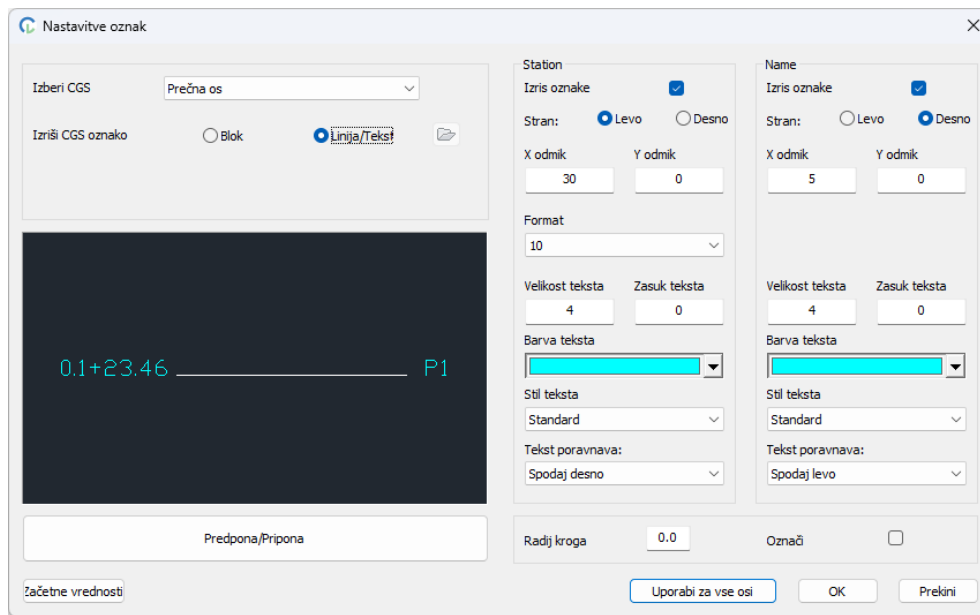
Nastavitve oznak

Izberi CGS
Prečna os
Izriši CGS oznako
Blok
Linija/Tekst

0.1+23.46
P1

Predpona/Pripona

Začetne vrednosti

Station
Izris oznake
Stran:
Levo
Desno
X odmik
Y odmik
30
0
Format
10
Velikost teksta
Zasuk teksta
4
0
Barva teksta
Stil teksta
Standard
Tekst poravnava:
Spodaj desno

Name
Izris oznake
Stran:
Levo
Desno
X odmik
Y odmik
5
0
Velikost teksta
Zasuk teksta
4
0
Barva teksta
Stil teksta
Standard
Tekst poravnava:
Spodaj levo

Radij kroga
0.0
Označi

Uporabi za vse osi
OK
Prekini